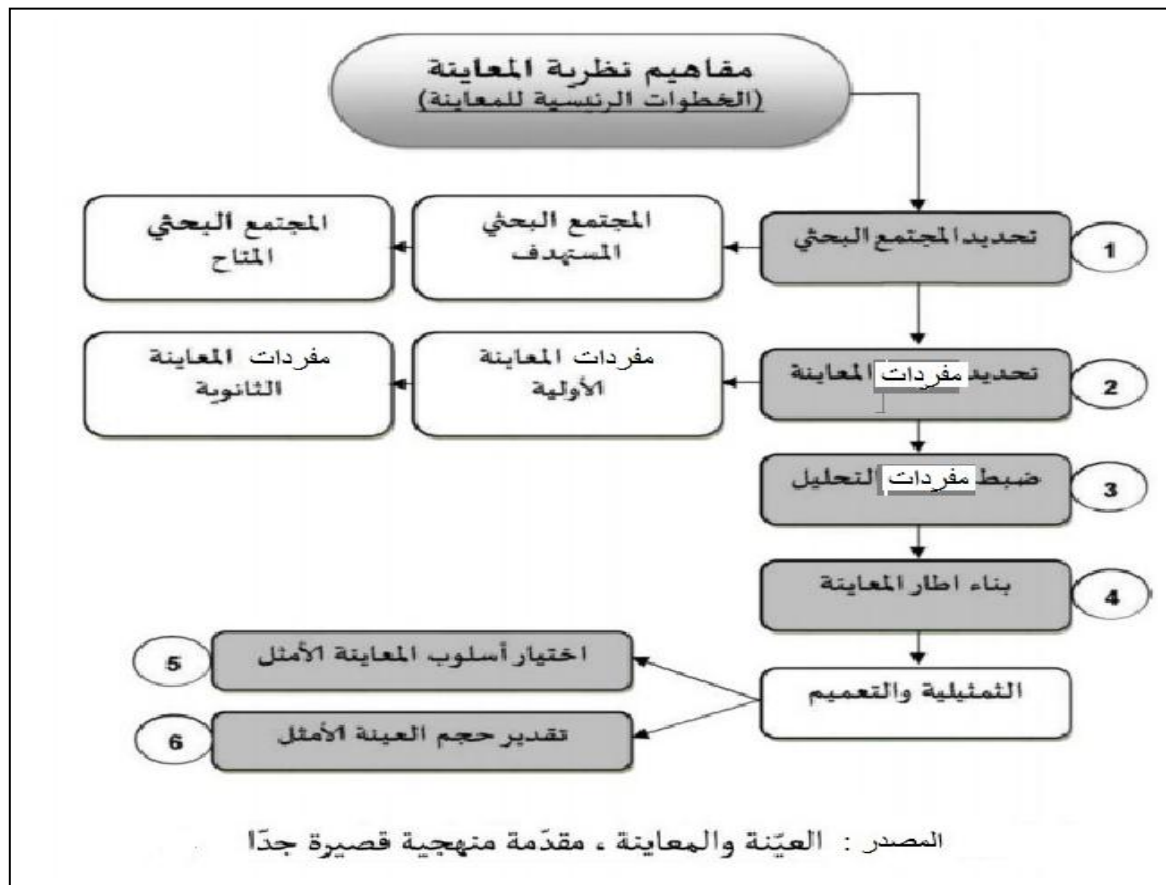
مفاهيم نظرية المعاينة
(الخطوات الرئيسية للمعاينة)

1
تحديد المجتمع البحثي

المجتمع البحثي المستهدف

المجتمع البحثي المتاح

2
تحديد مفردات المعاينة

مفردات المعاينة الأولية

مفردات المعاينة الثانوية

3
ضبط مفردات التحليل

4
بناء اطار المعاينة

الثمثيلية والتعميم

5
اختيار أسلوب المعاينة الأمثل

6
تقدير حجم العينة الأمثل

المصدر : العيّنة والمعاينة ، مقدّمة منهجية قصيرة جدًا